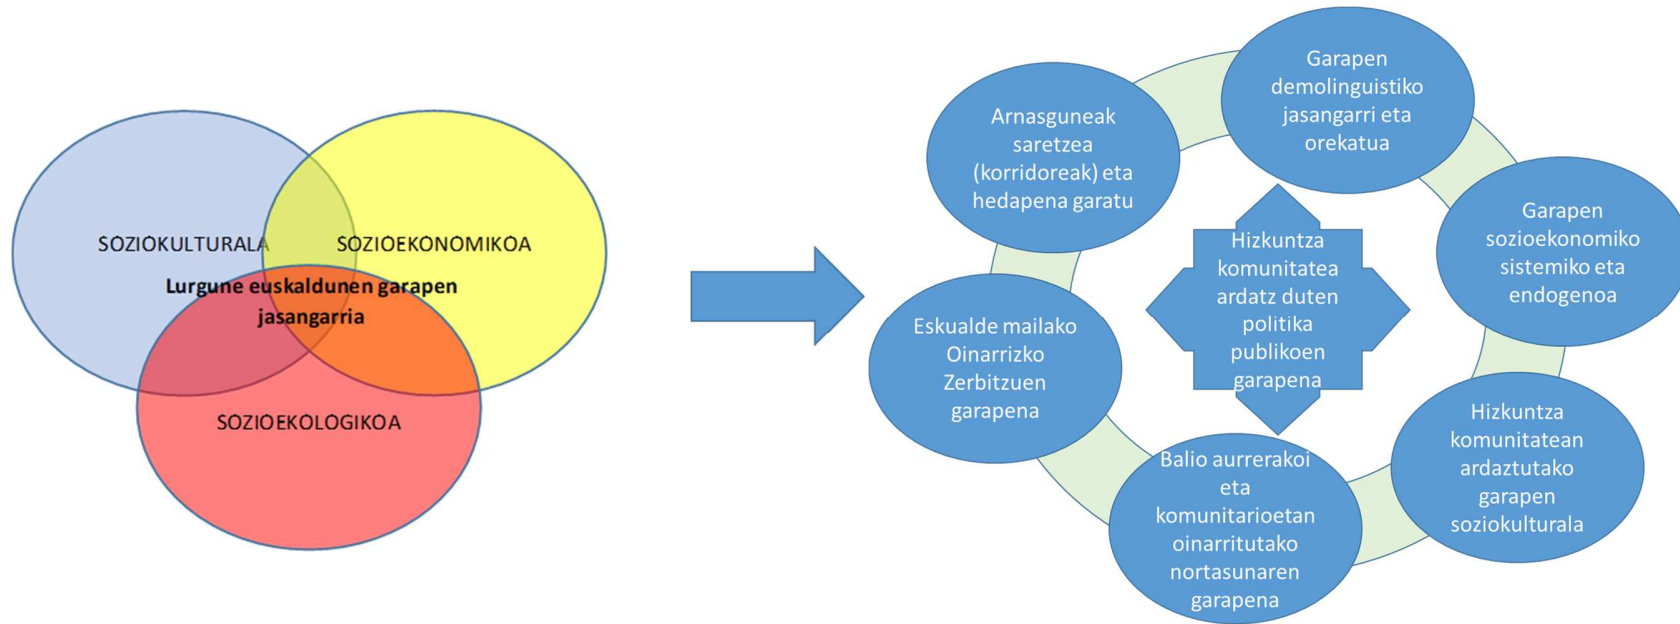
SOZIOKULTURALA

SOZIOEKONOMIKOA

Lurgune euskaldunen garapen jasangarria

SOZIOEKOLOGIKOA

Arnasguneak saretzea (korridoreak) eta hedapena garatu

Garapen demolinguistiko jasangarri eta orekatua

Garapen sozioekonomiko sistemiko eta endogenoa

Hizkuntza komunitatea ardatz duten politika publikoen garapena

Eskualde mailako Oinarrizko Zerbitzuen garapena

Hizkuntza komunitatean ardaztutako garapen soziokulturala

Balio aurrerakoi eta komunitarioetan oinarritutako nortasunaren garapena